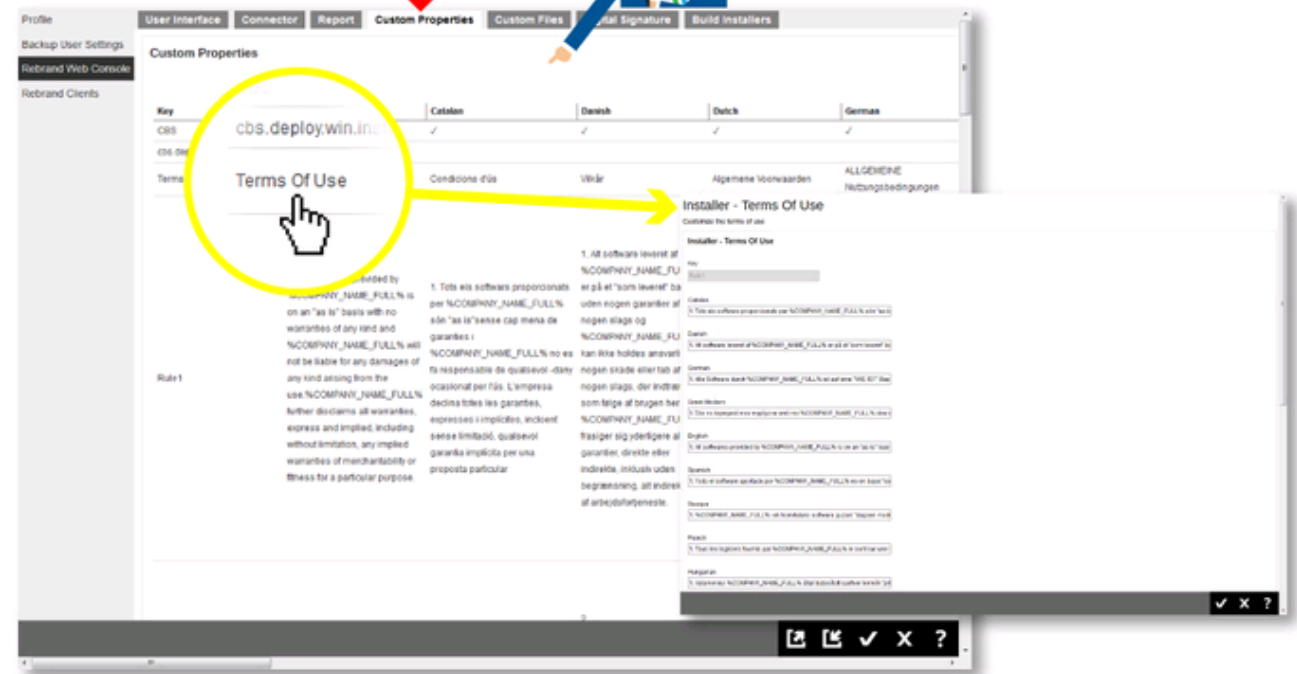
Profile
Backup User Settings
Rebrand Web Console
Rebrand Clients

User Interface | Connector | Report | Custom Properties | Custom Files | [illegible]tal Signature | Build Installers

Custom Properties

| Key | | Catalan | Danish | Dutch | German |
|---|---|---|---|---|---|
| CBS | cbs.deploy.win.ins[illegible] | ✓ | ✓ | ✓ | ✓ |
| cbs.dep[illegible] | | | | | |
| Terms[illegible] | Terms Of Use | Condicions d'ús | Vilkår | Algemene Voorwaarden | ALLGEMEINE Nutzungsbedingungen |
| Rule1 | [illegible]ovided by %COMPANY_NAME_FULL% is on an "as is" basis with no warranties of any kind and %COMPANY_NAME_FULL% will not be liable for any damages of any kind arising from the use.%COMPANY_NAME_FULL% further disclaims all warranties, express and implied, including without limitation, any implied warranties of merchantability or fitness for a particular purpose. | 1. Tots els softwares proporcionats per %COMPANY_NAME_FULL% són "as is"sense cap mena de garanties i %COMPANY_NAME_FULL% no es fa responsable de qualsevol -dany ocasionat per l'ús. L'empresa declina totes les garanties, expresses i implícites, incloent sense limitació, qualsevol garantia implícita per una proposta particular | 1. All software leveret af %COMPANY_NAME_FU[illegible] er på et "som leveret" ba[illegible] uden nogen garantier af nogen slags og %COMPANY_NAME_FU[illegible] kan ikke holdes ansvarli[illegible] nogen skade eller tab af nogen slags, der indtræ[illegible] som følge af brugen her %COMPANY_NAME_FU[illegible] frasiger sig yderligere al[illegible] garantier, direkte eller indirekte, inklusiv uden begrænsning, alt indirek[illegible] af arbejdsfortjeneste. | | |

Installer - Terms Of Use
Customize the terms of use

Installer - Terms Of Use

Key
Rule1

Catalan
1. Tots els softwares proporcionats per %COMPANY_NAME_FULL% són "as is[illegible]
Danish
1. All software leveret af %COMPANY_NAME_FULL% er på et "som leveret" ba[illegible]
German
1. Alle Software durch %COMPANY_NAME_FULL% ist auf einer "WIE IST" Bas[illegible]
Greek Modern
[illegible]
English
1. All software provided by %COMPANY_NAME_FULL% is on an "as is" basi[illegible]
Spanish
1. Todo el software aportado por %COMPANY_NAME_FULL% es en base "co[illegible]
Swedish
1. %COMPANY_NAME_FULL% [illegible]
French
1. Tous les logiciels fournis par %COMPANY_NAME_FULL% le sont tel que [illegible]
Hungarian
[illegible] %COMPANY_NAME_FULL% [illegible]

✓ X ?

✓ X ?